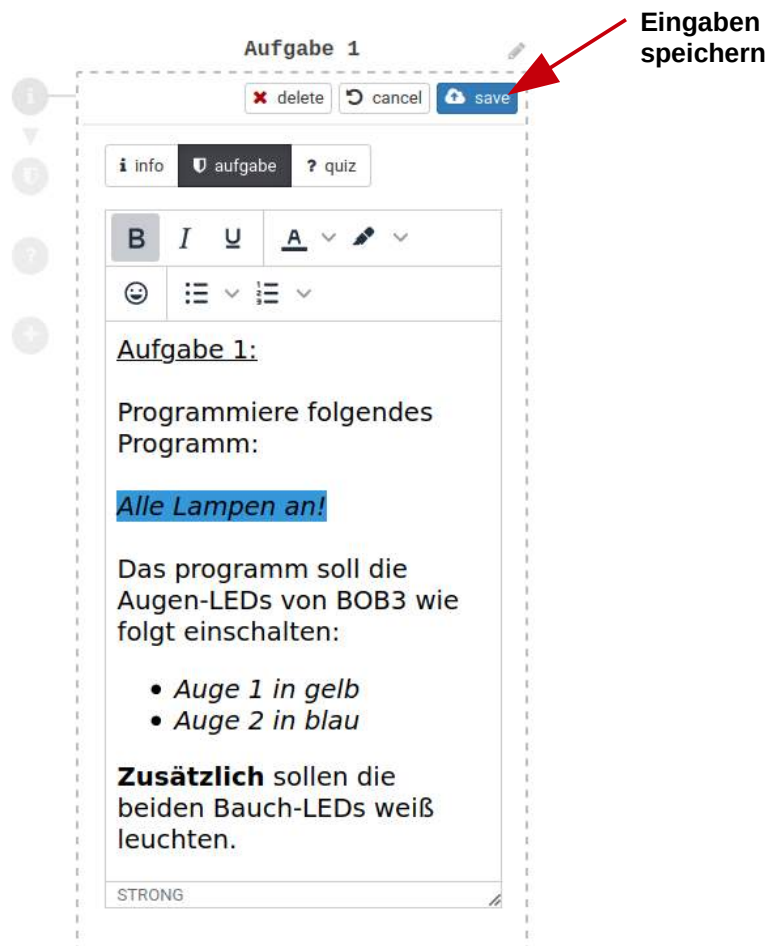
Aufgabe 1

Eingaben speichern

delete cancel save

info aufgabe ? quiz

B I U A

Aufgabe 1:

Programmiere folgendes Programm:

*Alle Lampen an!*

Das programm soll die Augen-LEDs von BOB3 wie folgt einschalten:

- *Auge 1 in gelb*
- *Auge 2 in blau*

**Zusätzlich** sollen die beiden Bauch-LEDs weiß leuchten.

STRONG